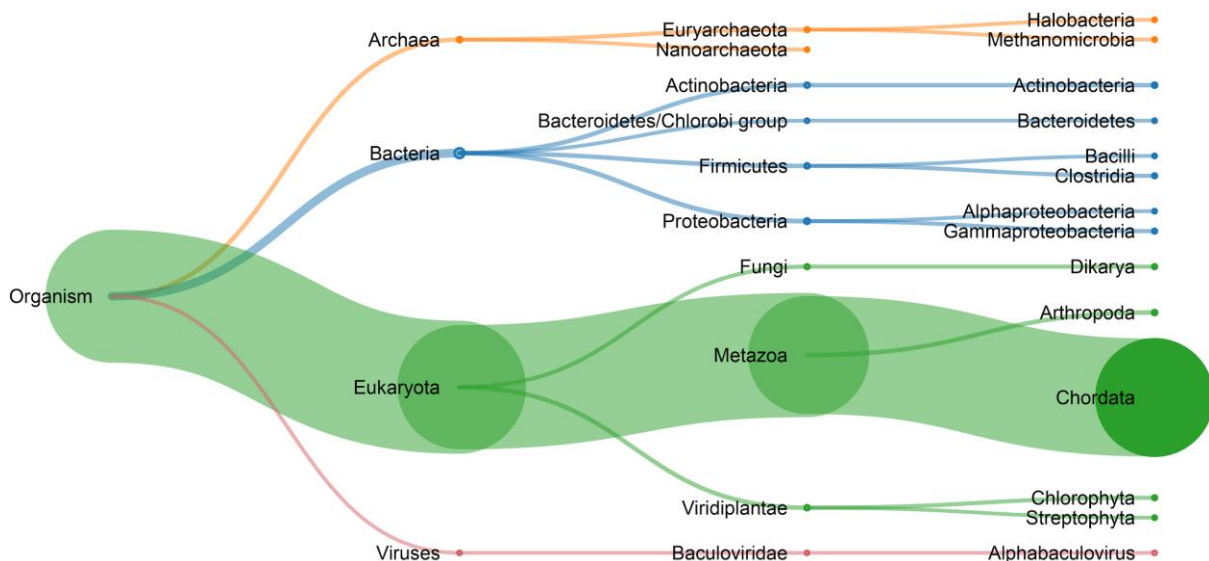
Archaea
Euryarchaeota
Nanoarchaeota
Halobacteria
Methanomicrobia
Actinobacteria
Actinobacteria
Bacteroidetes/Chlorobi group
Bacteroidetes
Bacteria
Firmicutes
Bacilli
Clostridia
Proteobacteria
Alphaproteobacteria
Gammaproteobacteria
Fungi
Dikarya
Organism
Arthropoda
Metazoa
Eukaryota
Chordata
Viridiplantae
Chlorophyta
Streptophyta
Viruses
Baculoviridae
Alphabaculovirus